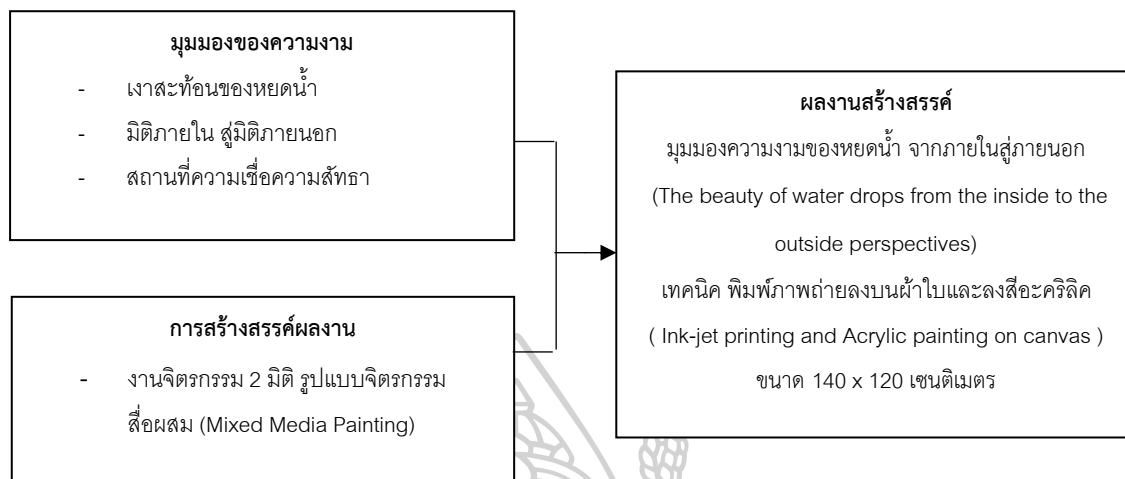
มุมมองของความงาม

- เงาสะท้อนของหยดน้ำ
- มิติภายใน สู่มิติภายนอก
- สถานที่ความเชื่อความสัทธา

การสร้างสรรค์ผลงาน

- งานจิตรกรรม 2 มิติ รูปแบบจิตรกรรมสื่อผสม (Mixed Media Painting)

ผลงานสร้างสรรค์

มุมมองความงามของหยดน้ำ จากภายในสู่ภายนอก

(The beauty of water drops from the inside to the outside perspectives)

เทคนิค พิมพ์ภาพถ่ายลงบนผ้าใบและลงสีอะคริลิค

( Ink-jet printing and Acrylic painting on canvas )

ขนาด 140 x 120 เซนติเมตร